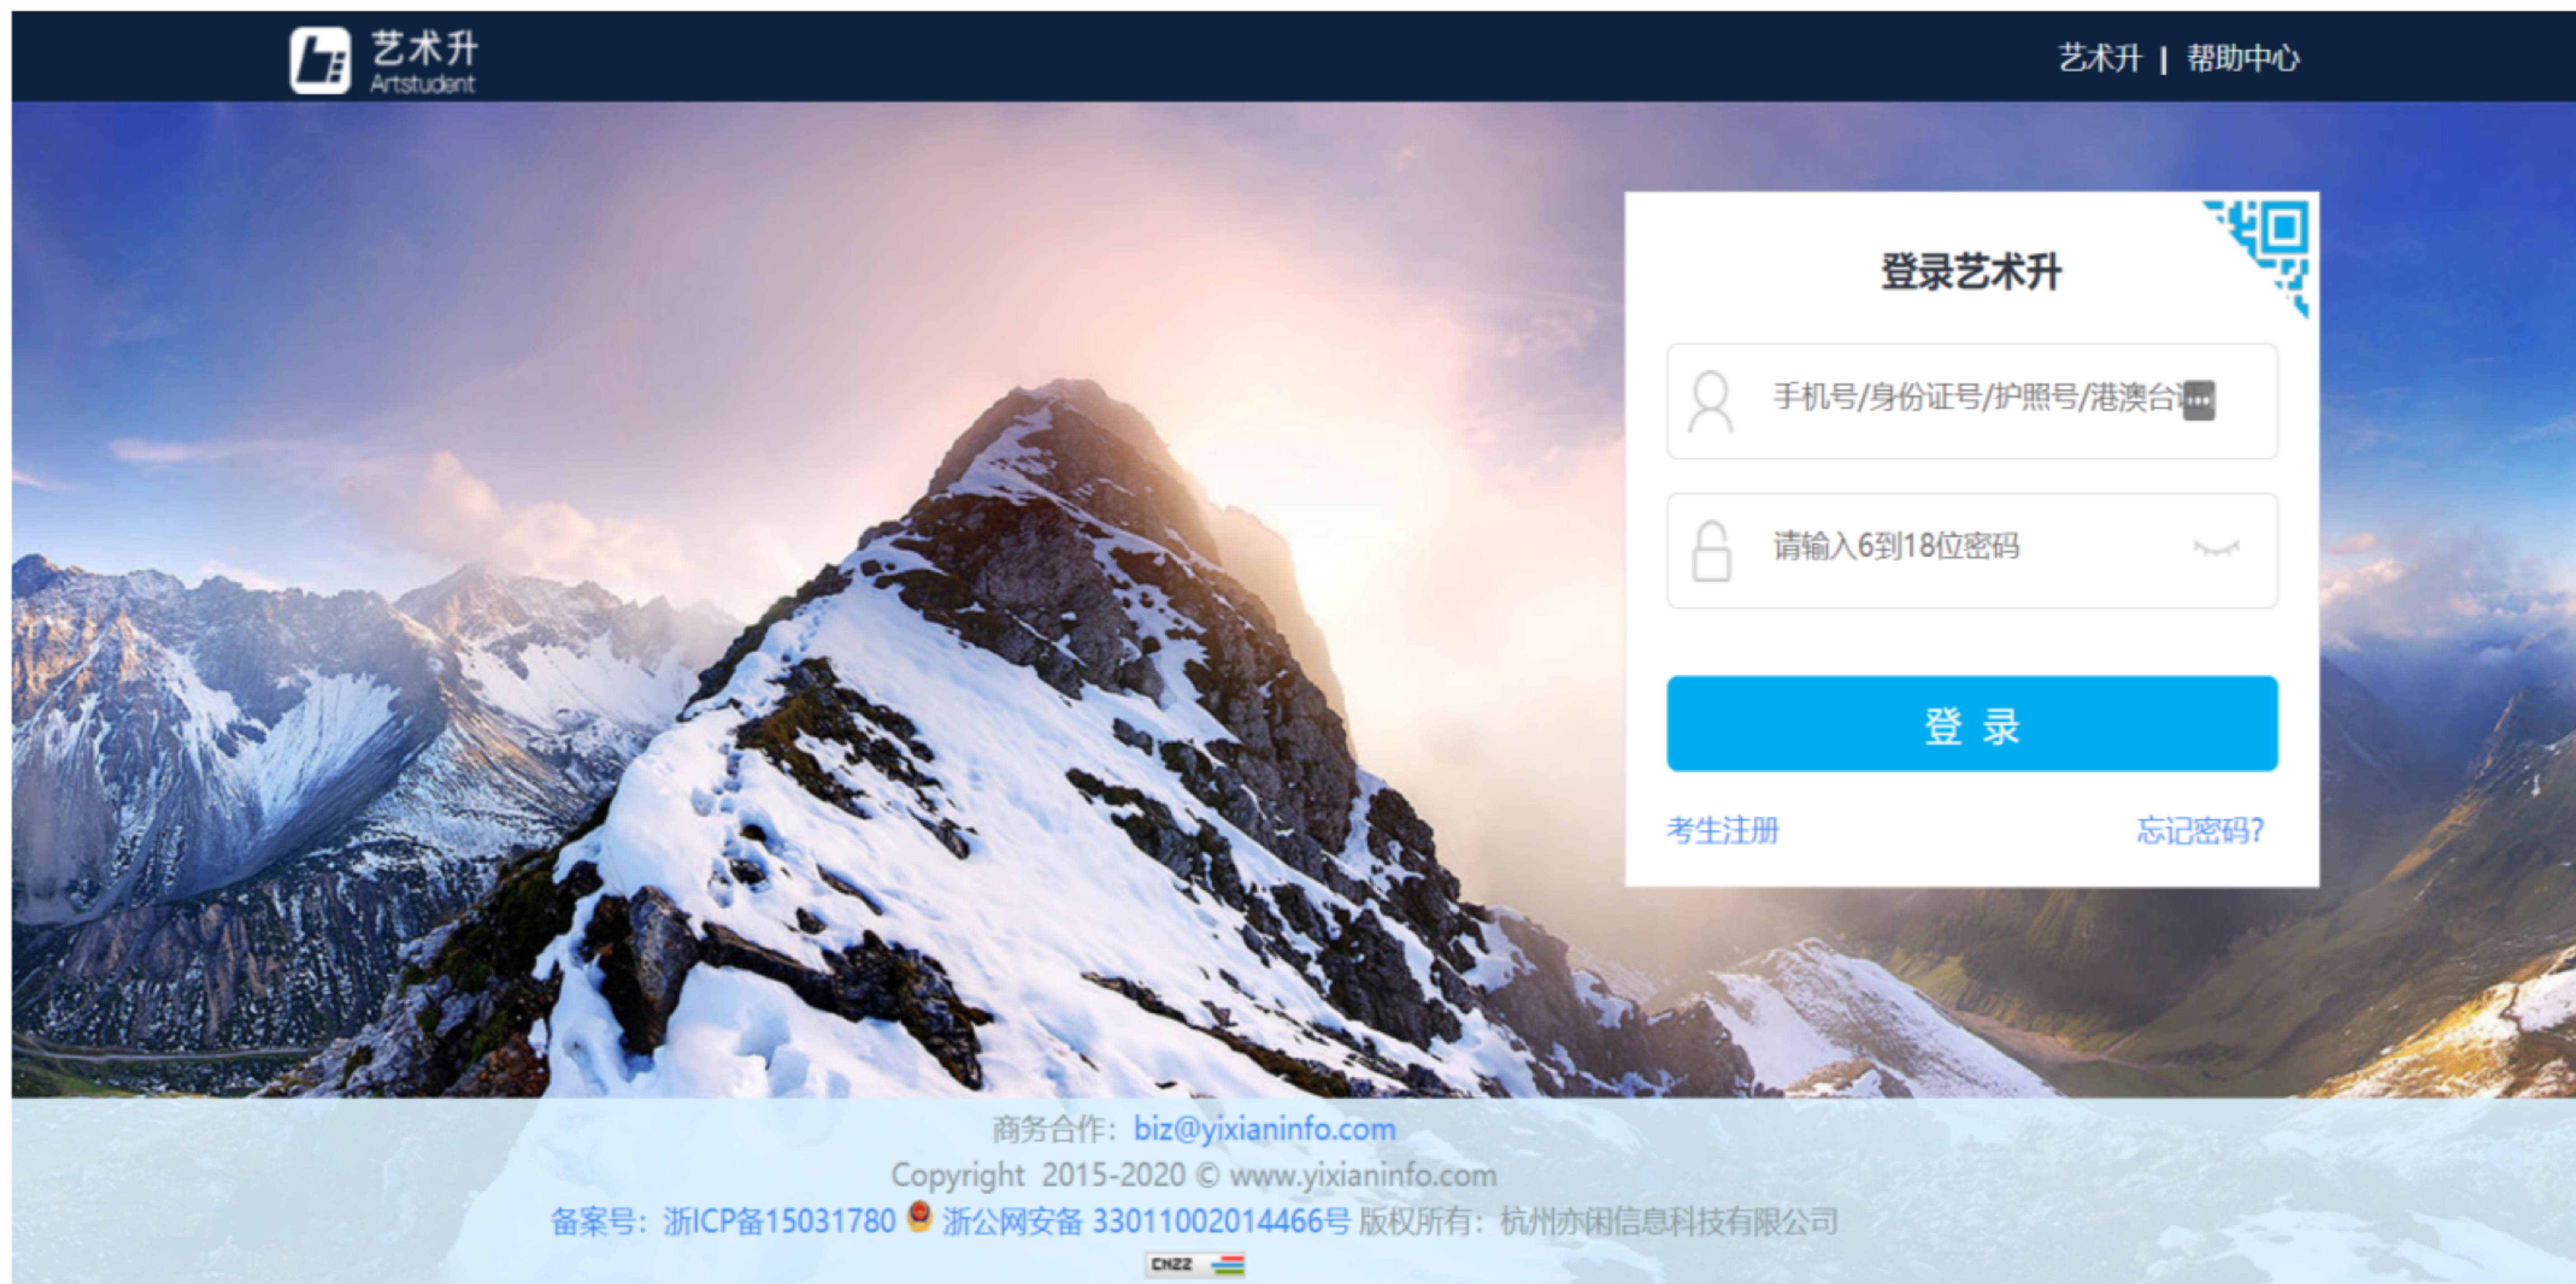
艺术升
Artstudent

艺术升 | 帮助中心

登录艺术升

手机号/身份证号/护照号/港澳台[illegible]

请输入6到18位密码

登 录

考生注册

忘记密码?

商务合作：biz@yixianinfo.com

Copyright 2015-2020 © www.yixianinfo.com

备案号：浙ICP备15031780 浙公网安备 33011002014466号 版权所有：杭州亦闲信息科技有限公司

CNZZ